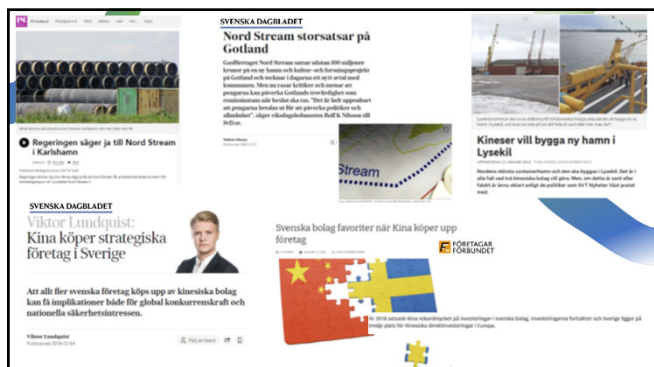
SVENSKA DAGBLADET

Nord Stream storsatsar på Gotland

Gasföretaget Nord Stream satsar nästan 100 miljoner kronor på en ny hamn- och kultur- och forskningsprojekt på Gotland och tecknar i dagarna ett avtal med kommunen. Men nu rasar kritiker och menar att programmet kan påverka Gotlands trovärdighet som rensinstans och är nordiskt ska tas. "Det är helt uppenbart att pengarna betalas ut för att påverka politiker och allmänhet", säger riksdagsledamoten Rolf K Nilsson (M) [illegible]

Stream

Regeringen säger ja till Nord Stream i Karlshamn

Kineser vill bygga ny hamn i Lysekil

SVENSKA DAGBLADET

Viktor Lundquist: Kina köper strategiska företag i Sverige

Att allt fler svenska företag köps upp av kinesiska bolag kan få implikationer både för global konkurrenskraft och nationella säkerhetsintressen.

Viktor Lundquist

Svenska bolag favoriter när Kina köper upp företag

FÖRETAGARFÖRBUNDET